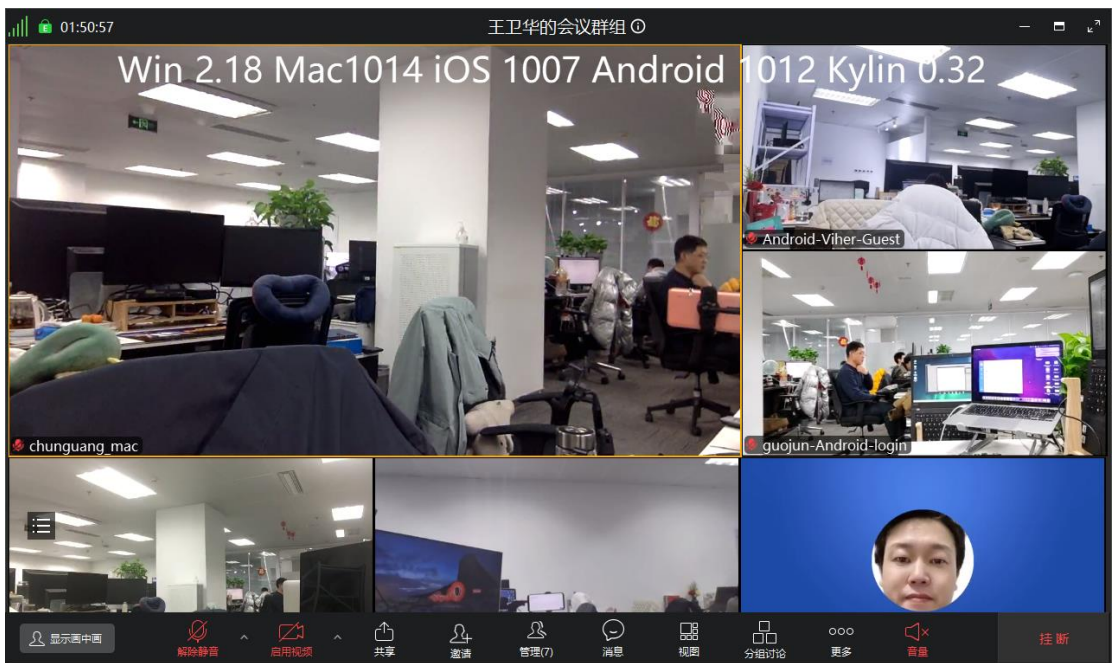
01:50:57

王卫华的会议群组

Win 2.18 Mac1014 iOS 1007 Android 1012 Kylin 0.32

Android-Viher-Guest

chunguang_mac

guojun-Android-login

显示画中画

解除静音

启用视频

共享

邀请

管理(7)

消息

视图

分组讨论

更多

音量

挂断